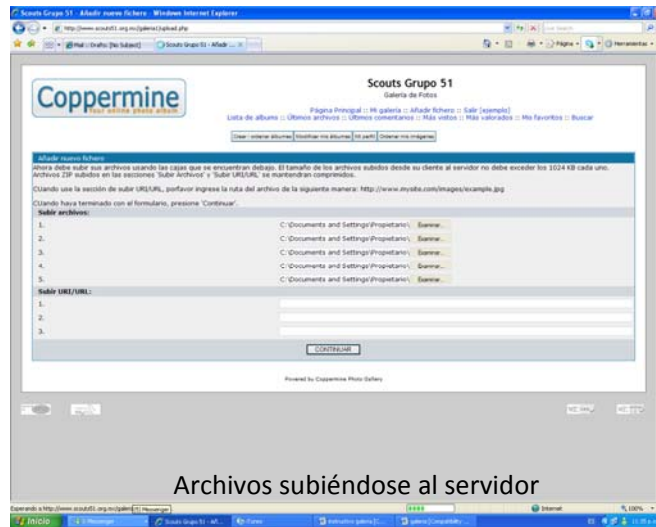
Scouts Grupo 51 - Añadir nuevo fichero - Windows Internet Explorer

http://www.scouts51.org.mx/galeria/upload.php

Live Search

Mail :: Drafts (No Subject)

Scouts Grupo 51 - Añadir ...

Página

Herramientas

Coppermine
Your online photo album

Scouts Grupo 51
Galería de Fotos

Página Principal :: Mi galería :: Añadir fichero :: Salir [ejemplo]
Lista de albums :: Últimos archivos :: Últimos comentarios :: Más vistos :: Más valorados :: Mis favoritos :: Buscar

Crear / ordenar álbumes | Modificar mis álbumes | Mi perfil | Ordenar mis imágenes

Añadir nuevo fichero

Ahora debe subir sus archivos usando las cajas que se encuentran debajo. El tamaño de los archivos subidos desde su cliente al servidor no debe exceder los 1024 KB cada uno. Archivos ZIP subidos en las secciones 'Subir Archivos' y 'Subir URI/URL' se mantendran comprimidos.

CUando use la sección de subir URI/URL, porfavor ingrese la ruta del archivo de la siguiente manera: http://www.mysite.com/images/example.jpg

CUando haya terminado con el formulario, presione 'Continuar'.

Subir archivos:

| | | |
|---|---|---|
| 1. | C:\Documents and Settings\Propietario\ | Examinar... |
| 2. | C:\Documents and Settings\Propietario\ | Examinar... |
| 3. | C:\Documents and Settings\Propietario\ | Examinar... |
| 4. | C:\Documents and Settings\Propietario\ | Examinar... |
| 5. | C:\Documents and Settings\Propietario\ | Examinar... |

Subir URI/URL:

1.
2.
3.

CONTINUAR

Powered by Coppermine Photo Gallery

Archivos subiéndose al servidor

Esperando a http://www.scouts51.org.mx/galeria

Internet

100%

Inicio

Messenger

Scouts Grupo 51 - Añ...

iTunes

instructivo galeria [C...

galeria [Compatibility ...